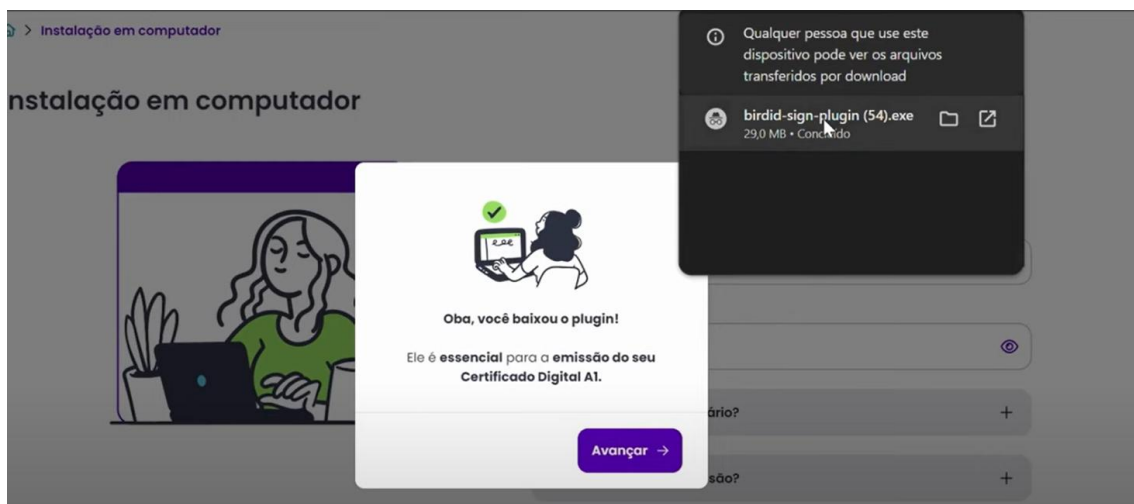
> Instalação em computador

nstalação em computador

Qualquer pessoa que use este dispositivo pode ver os arquivos transferidos por download

birdid-sign-plugin (54).exe
29,0 MB • Conc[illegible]ido

Oba, você baixou o plugin!

Ele é essencial para a emissão do seu Certificado Digital A1.

Avançar →

ário? +

são? +